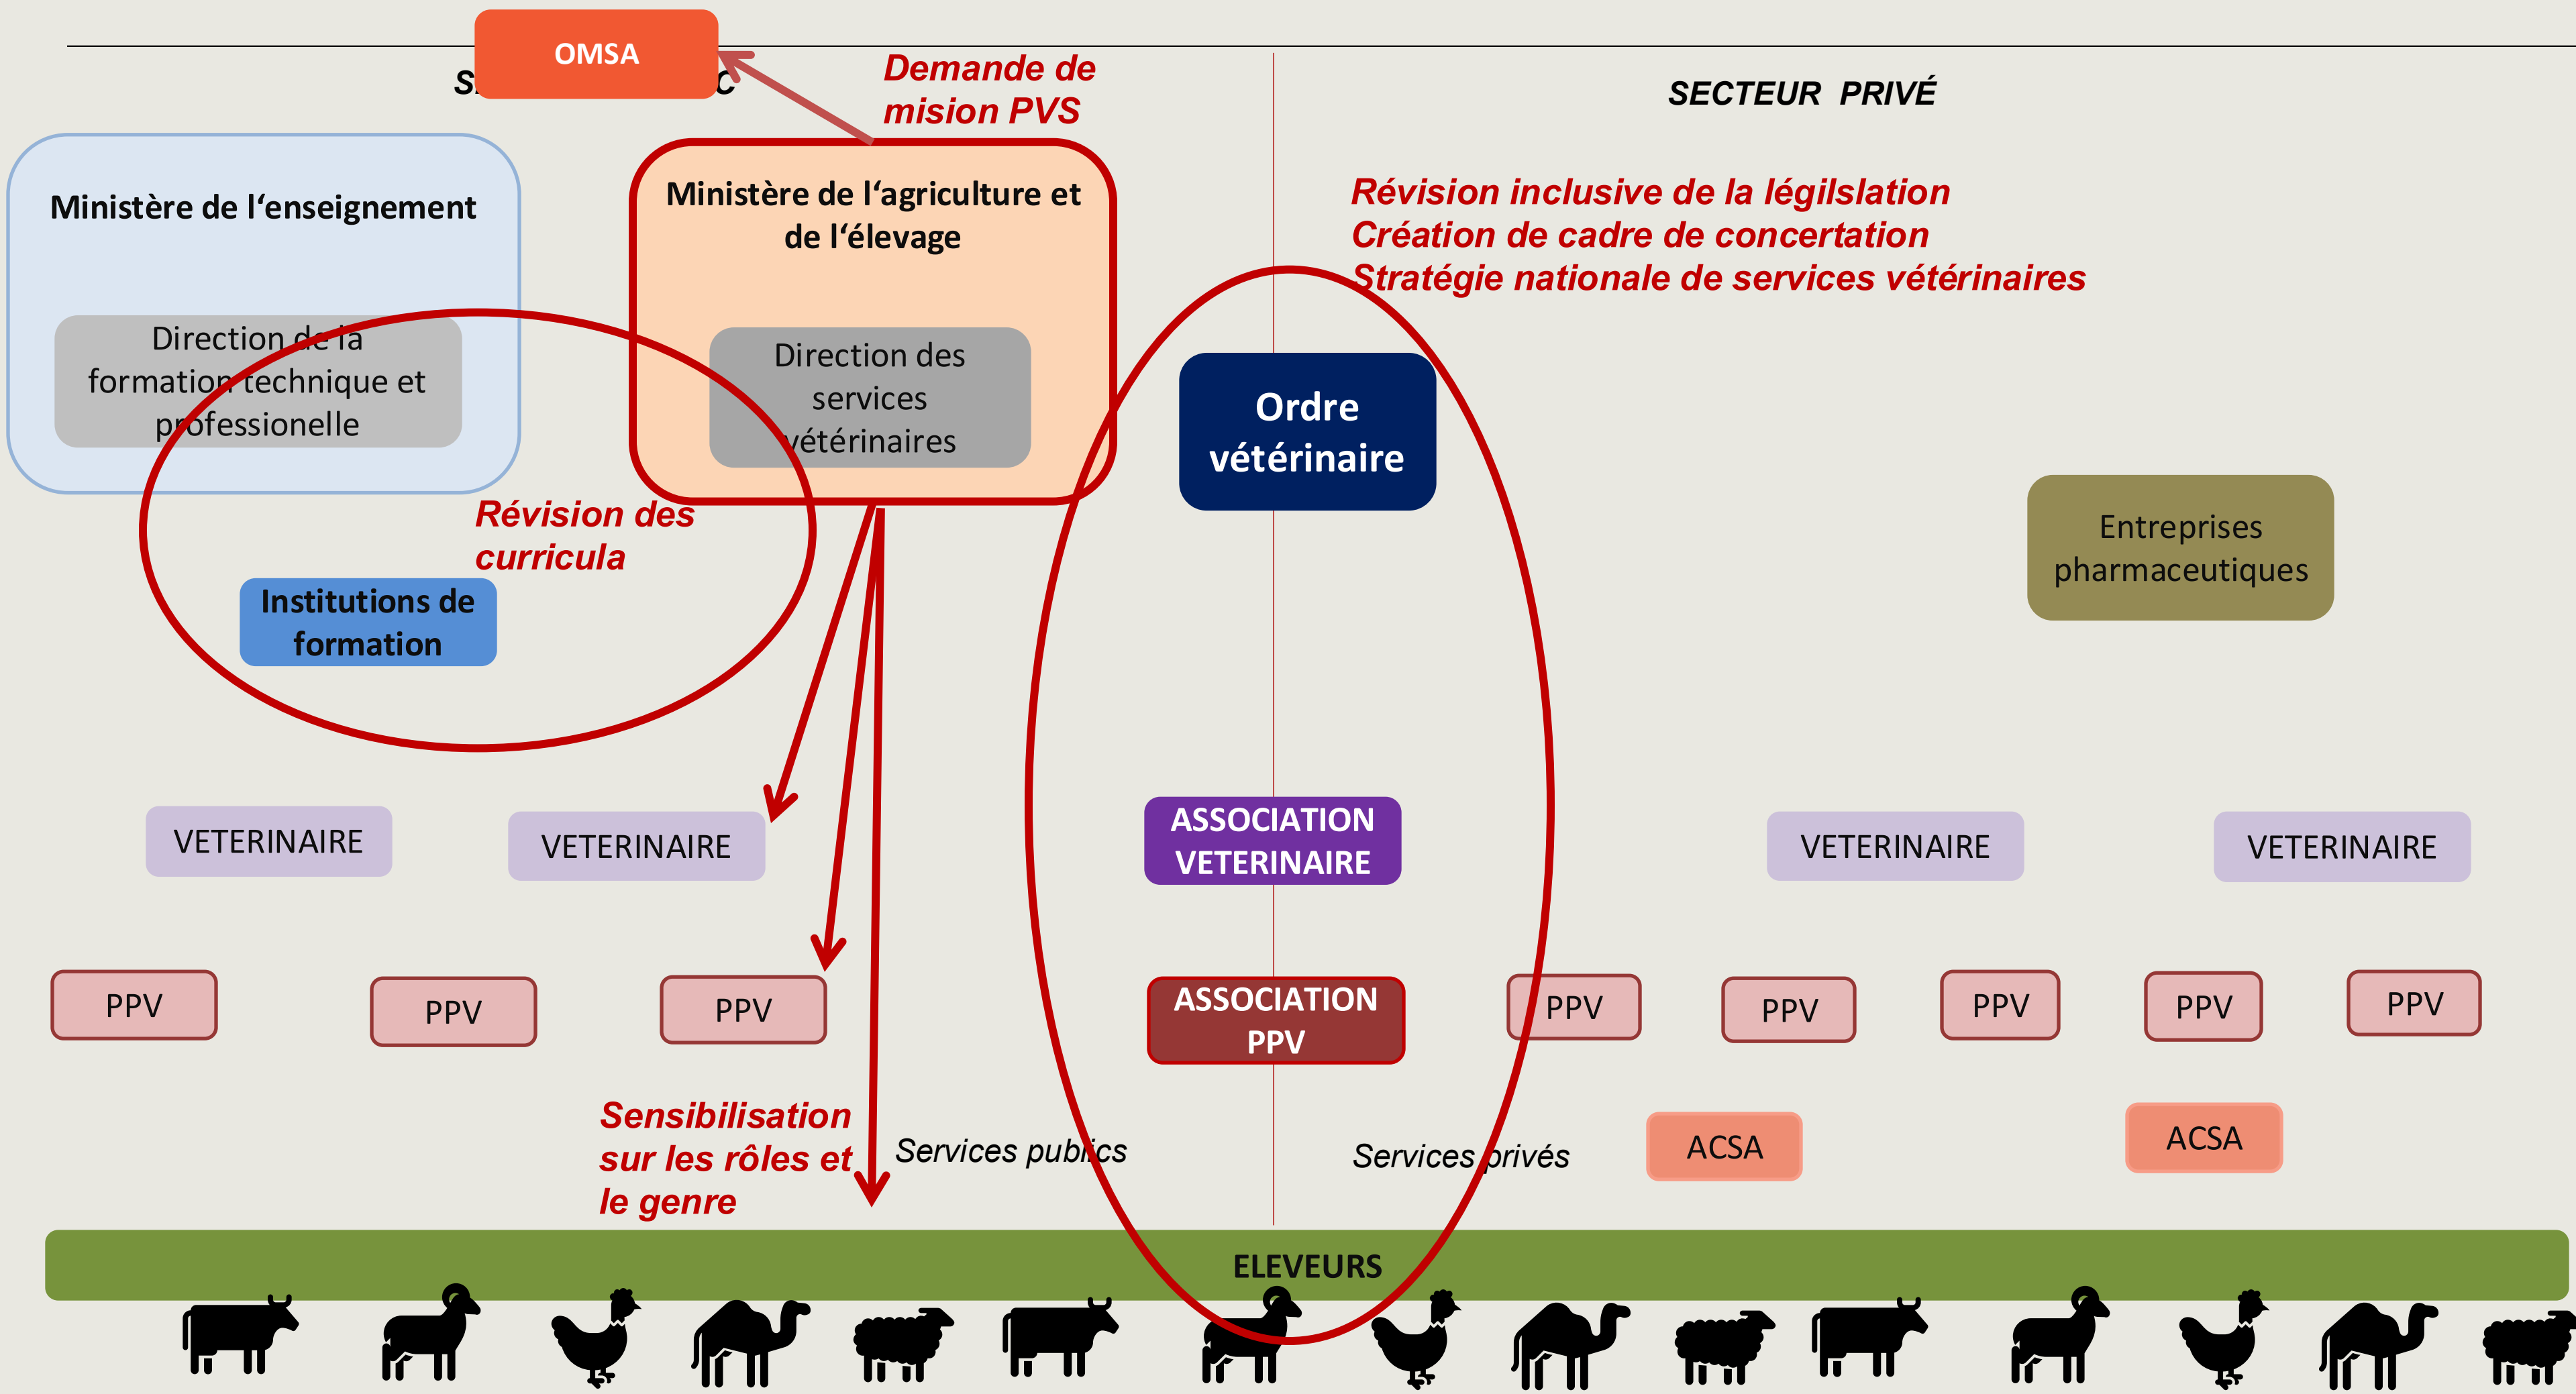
OMSA

S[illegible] C

Demande de mision PVS

SECTEUR PRIVÉ

Ministère de l'enseignement

Direction de la formation technique et professionelle

Ministère de l'agriculture et de l'élevage

Direction des services vétérinaires

Révision inclusive de la légilslation
Création de cadre de concertation
Stratégie nationale de services vétérinaires

Ordre vétérinaire

Entreprises pharmaceutiques

Révision des curricula

Institutions de formation

VETERINAIRE

VETERINAIRE

ASSOCIATION VETERINAIRE

VETERINAIRE

VETERINAIRE

PPV

PPV

PPV

ASSOCIATION PPV

PPV

PPV

PPV

PPV

PPV

Sensibilisation sur les rôles et le genre

Services publics

Services privés

ACSA

ACSA

ELEVEURS